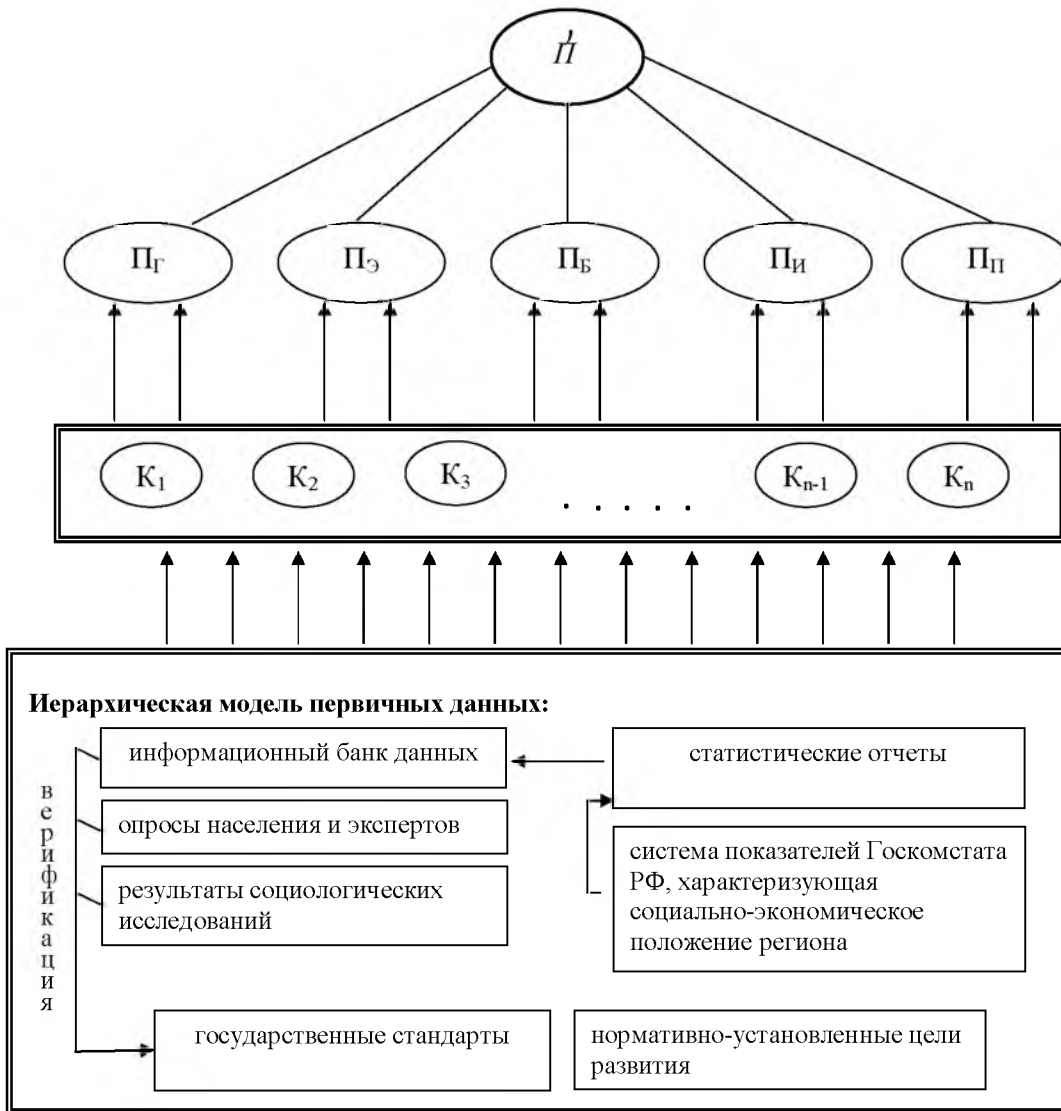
$П'$

$П_Г$

$П_Э$

$П_Б$

$П_И$

$П_П$

$К_1$

$К_2$

$К_3$

. . . . .

$К_{n-1}$

$К_n$

**Иерархическая модель первичных данных:**

в е р и ф и к а ц и я

информационный банк данных

статистические отчеты

опросы населения и экспертов

система показателей Госкомстата РФ, характеризующая социально-экономическое положение региона

результаты социологических исследований

государственные стандарты

нормативно-установленные цели развития